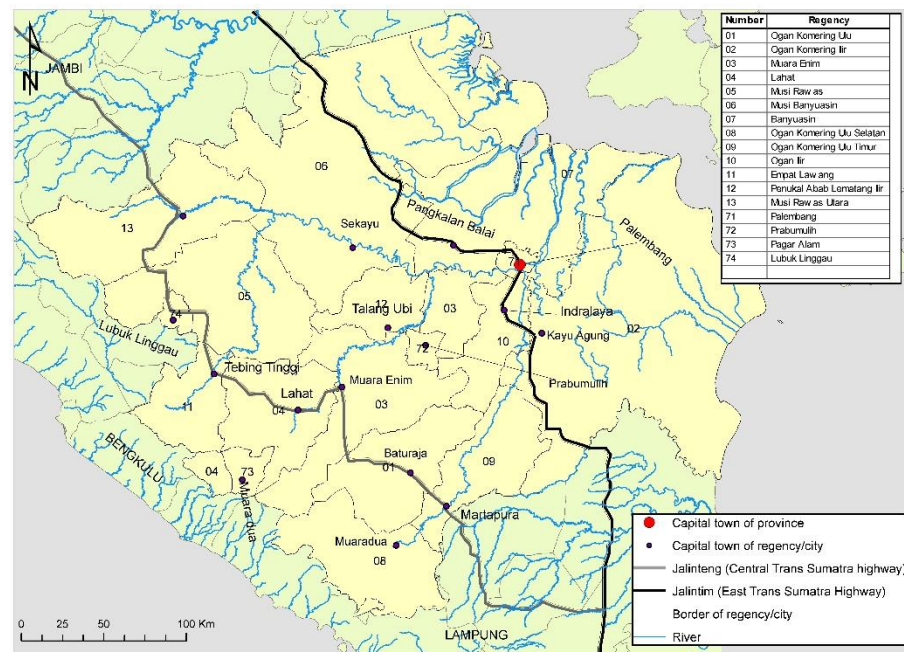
N

JAMBI

| Number | Regency |
|---|---|
| 01 | Ogan Komering Ulu |
| 02 | Ogan Komering Ilir |
| 03 | Muara Enim |
| 04 | Lahat |
| 05 | Musi Rawas |
| 06 | Musi Banyuasin |
| 07 | Banyuasin |
| 08 | Ogan Komering Ulu Selatan |
| 09 | Ogan Komering Ulu Timur |
| 10 | Ogan Ilir |
| 11 | Empat Lawang |
| 12 | Penukal Abab Lematang Ilir |
| 13 | Musi Rawas Utara |
| 71 | Palembang |
| 72 | Prabumulih |
| 73 | Pagar Alam |
| 74 | Lubuk Linggau |

06

07

Pangkalan Balai

Palembang

Sekayu

13

71

12

Talang Ubi

03

Indralaya

05

74

Kayu Agung

02

Lubuk Linggau

72

10

Tebing Tinggi

Muara Enim

Prabumulih

Lahat

11

04

03

BENGKULU

Baturaja

01

09

04

73

Muaradua

Martapura

Muaradua

08

LAMPUNG

0 25 50 100 Km

Capital town of province

Capital town of regency/city

Jalinteng (Central Trans Sumatra highway)

Jalintim (East Trans Sumatra Highway)

Border of regency/city

River